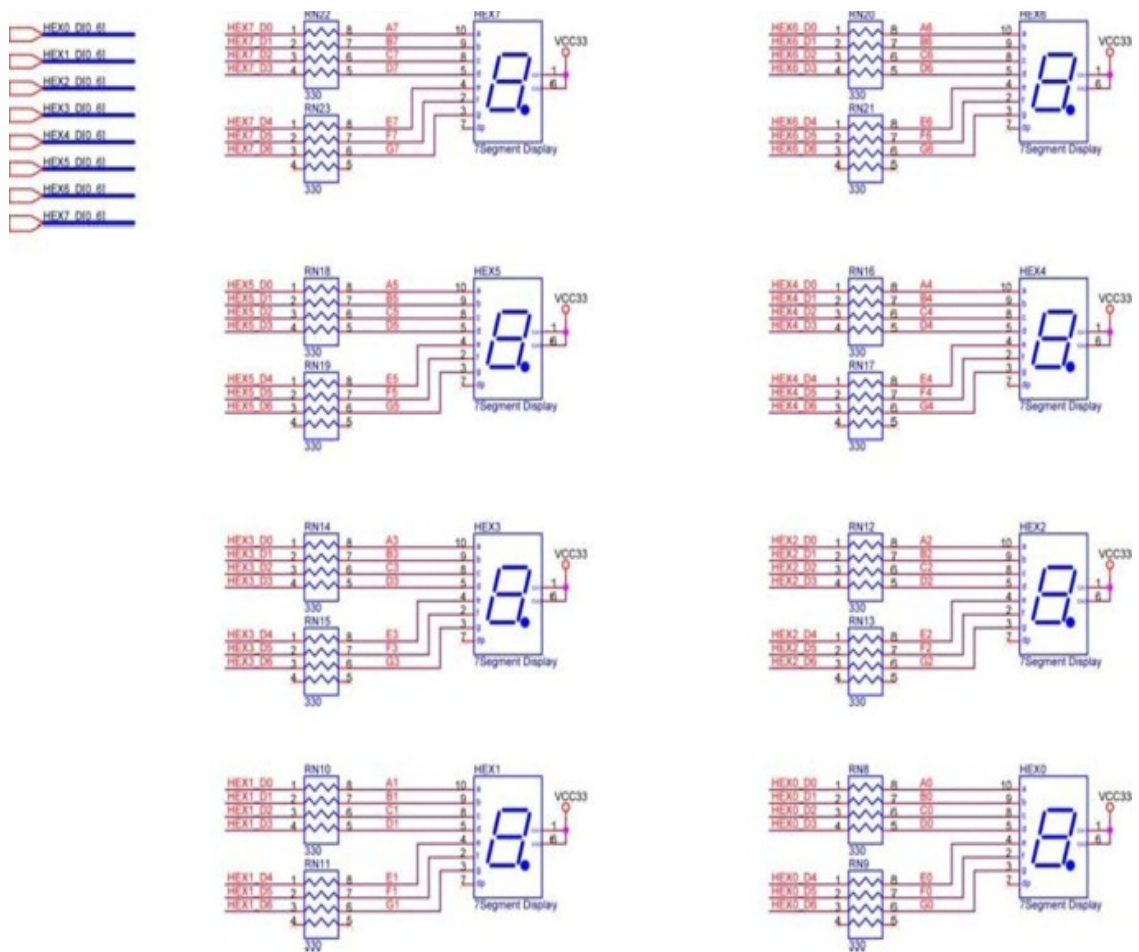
HEX0_D[0..6]
HEX1_D[0..6]
HEX2_D[0..6]
HEX3_D[0..6]
HEX4_D[0..6]
HEX5_D[0..6]
HEX6_D[0..6]
HEX7_D[0..6]

RN22
HEX7_D0 1 8 A7 10
HEX7_D1 2 7 B7 9
HEX7_D2 3 6 C7 8
HEX7_D3 4 5 D7 5
330
RN23
HEX7_D4 1 8 E7 4
HEX7_D5 2 7 F7 2
HEX7_D6 3 6 G7 3
4 5 7
330
HEX7
VCC33
1
6
7Segment Display

RN20
HEX6_D0 1 8 A6 10
HEX6_D1 2 7 B6 9
HEX6_D2 3 6 C6 8
HEX6_D3 4 5 D6 5
330
RN21
HEX6_D4 1 8 E6 4
HEX6_D5 2 7 F6 2
HEX6_D6 3 6 G6 3
4 5 7
330
HEX6
VCC33
1
6
7Segment Display

RN18
HEX5_D0 1 8 A5 10
HEX5_D1 2 7 B5 9
HEX5_D2 3 6 C5 8
HEX5_D3 4 5 D5 5
330
RN19
HEX5_D4 1 8 E5 4
HEX5_D5 2 7 F5 2
HEX5_D6 3 6 G5 3
4 5 7
330
HEX5
VCC33
1
6
7Segment Display

RN16
HEX4_D0 1 8 A4 10
HEX4_D1 2 7 B4 9
HEX4_D2 3 6 C4 8
HEX4_D3 4 5 D4 5
330
RN17
HEX4_D4 1 8 E4 4
HEX4_D5 2 7 F4 2
HEX4_D6 3 6 G4 3
4 5 7
330
HEX4
VCC33
1
6
7Segment Display

RN14
HEX3_D0 1 8 A3 10
HEX3_D1 2 7 B3 9
HEX3_D2 3 6 C3 8
HEX3_D3 4 5 D3 5
330
RN15
HEX3_D4 1 8 E3 4
HEX3_D5 2 7 F3 2
HEX3_D6 3 6 G3 3
4 5 7
330
HEX3
VCC33
1
6
7Segment Display

RN12
HEX2_D0 1 8 A2 10
HEX2_D1 2 7 B2 9
HEX2_D2 3 6 C2 8
HEX2_D3 4 5 D2 5
330
RN13
HEX2_D4 1 8 E2 4
HEX2_D5 2 7 F2 2
HEX2_D6 3 6 G2 3
4 5 7
330
HEX2
VCC33
1
6
7Segment Display

RN10
HEX1_D0 1 8 A1 10
HEX1_D1 2 7 B1 9
HEX1_D2 3 6 C1 8
HEX1_D3 4 5 D1 5
330
RN11
HEX1_D4 1 8 E1 4
HEX1_D5 2 7 F1 2
HEX1_D6 3 6 G1 3
4 5 7
330
HEX1
VCC33
1
6
7Segment Display

RN8
HEX0_D0 1 8 A0 10
HEX0_D1 2 7 B0 9
HEX0_D2 3 6 C0 8
HEX0_D3 4 5 D0 5
330
RN9
HEX0_D4 1 8 E0 4
HEX0_D5 2 7 F0 2
HEX0_D6 3 6 G0 3
4 5 7
330
HEX0
VCC33
1
6
7Segment Display